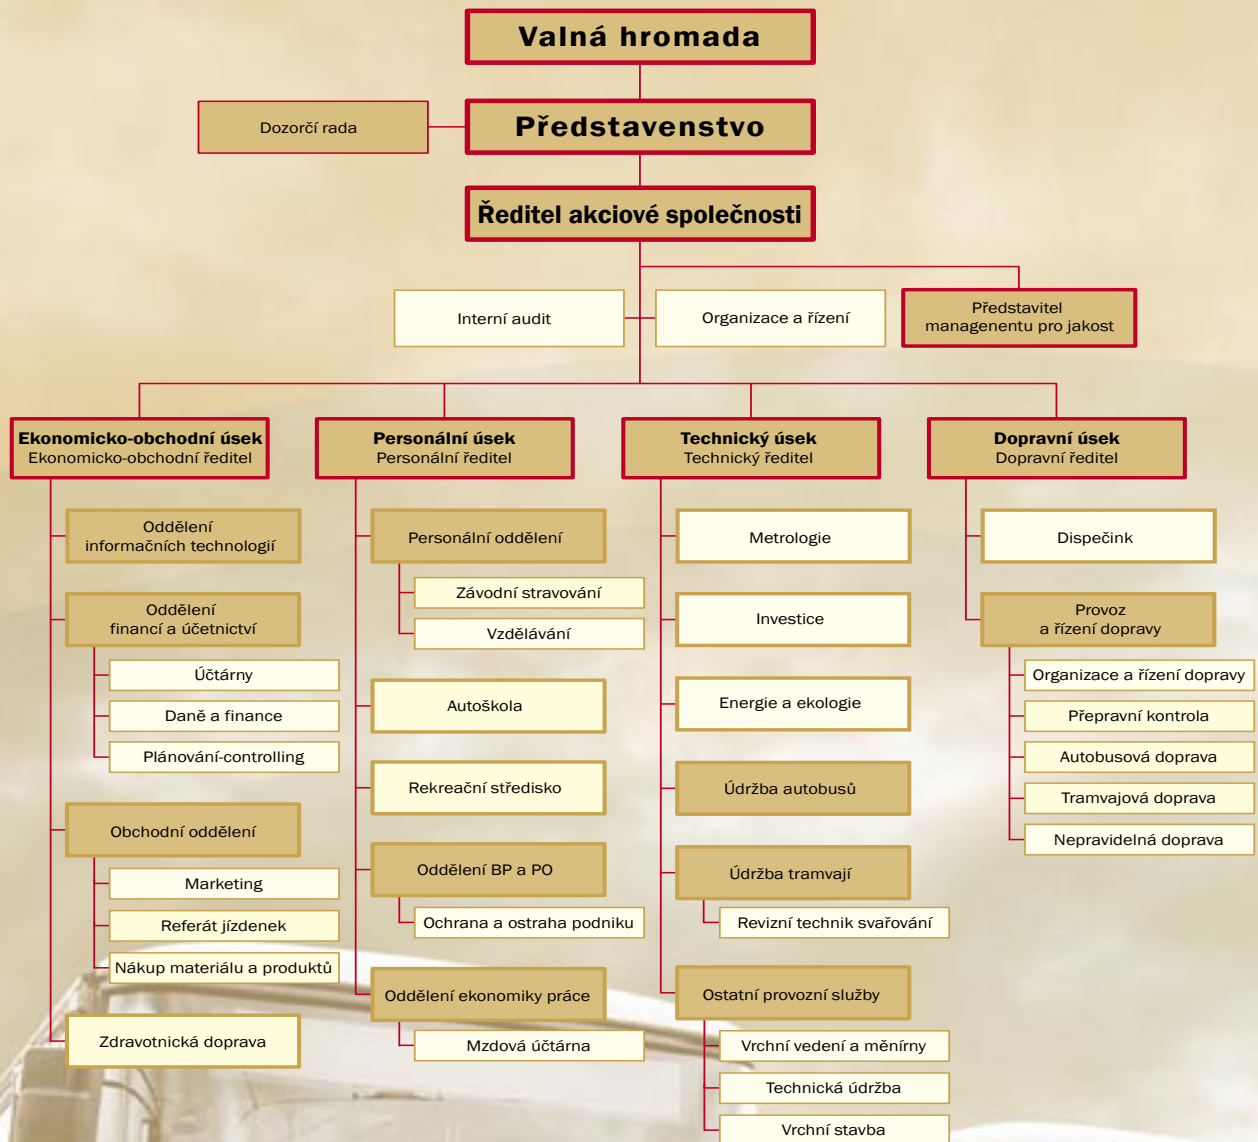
Valná hromada

Dozorčí rada

Představenstvo

Ředitel akciové společnosti

Interní audit

Organizace a řízení

Představitel managenentu pro jakost

Ekonomicko-obchodní úsek
Ekonomicko-obchodní ředitel

Oddělení informačních technologií

Oddělení financí a účetnictví

Účtárny

Daně a finance

Plánování-controlling

Obchodní oddělení

Marketing

Referát jízdenek

Nákup materiálu a produktů

Zdravotnická doprava

Personální úsek
Personální ředitel

Personální oddělení

Závodní stravování

Vzdělávání

Autoškola

Rekreační středisko

Oddělení BP a PO

Ochrana a ostraha podniku

Oddělení ekonomiky práce

Mzdová účtárna

Technický úsek
Technický ředitel

Metrologie

Investice

Energie a ekologie

Údržba autobusů

Údržba tramvají

Revizní technik svařování

Ostatní provozní služby

Vrchní vedení a měnírny

Technická údržba

Vrchní stavba

Dopravní úsek
Dopravní ředitel

Dispečink

Provoz a řízení dopravy

Organizace a řízení dopravy

Přepravní kontrola

Autobusová doprava

Tramvajová doprava

Nepravidelná doprava